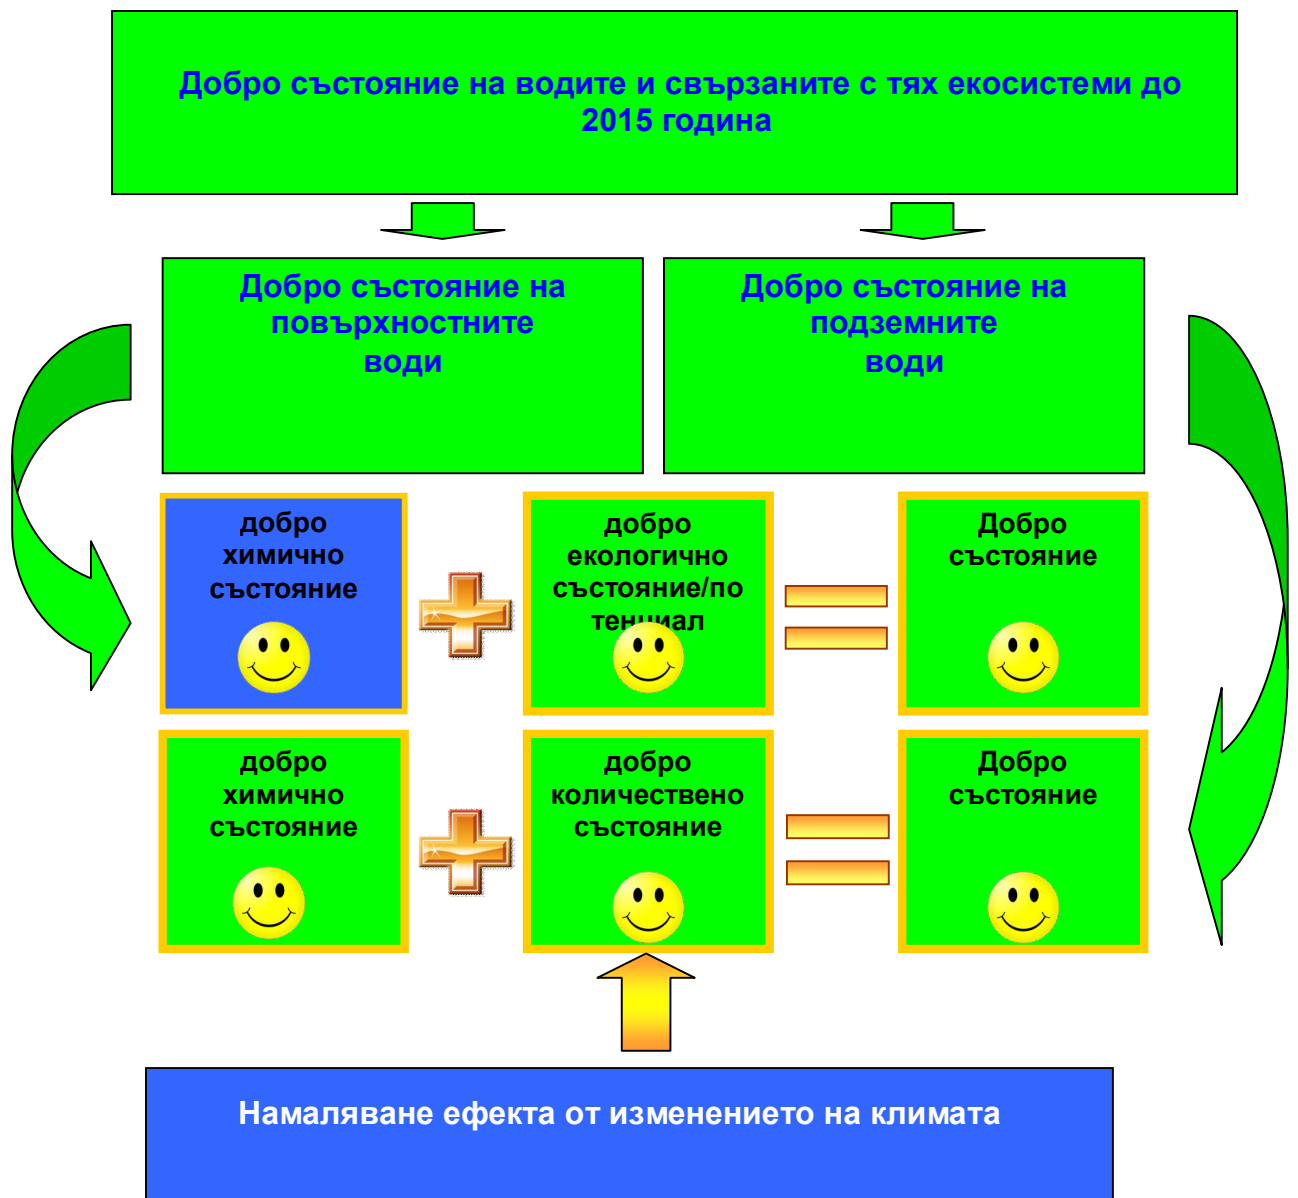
Добро състояние на водите и свързаните с тях екосистеми до 2015 година

Добро състояние на повърхностните води

Добро състояние на подземните води

добро химично състояние

добро екологично състояние/потенциал

Добро състояние

добро химично състояние

добро количествено състояние

Добро състояние

Намаляване ефекта от изменението на климата